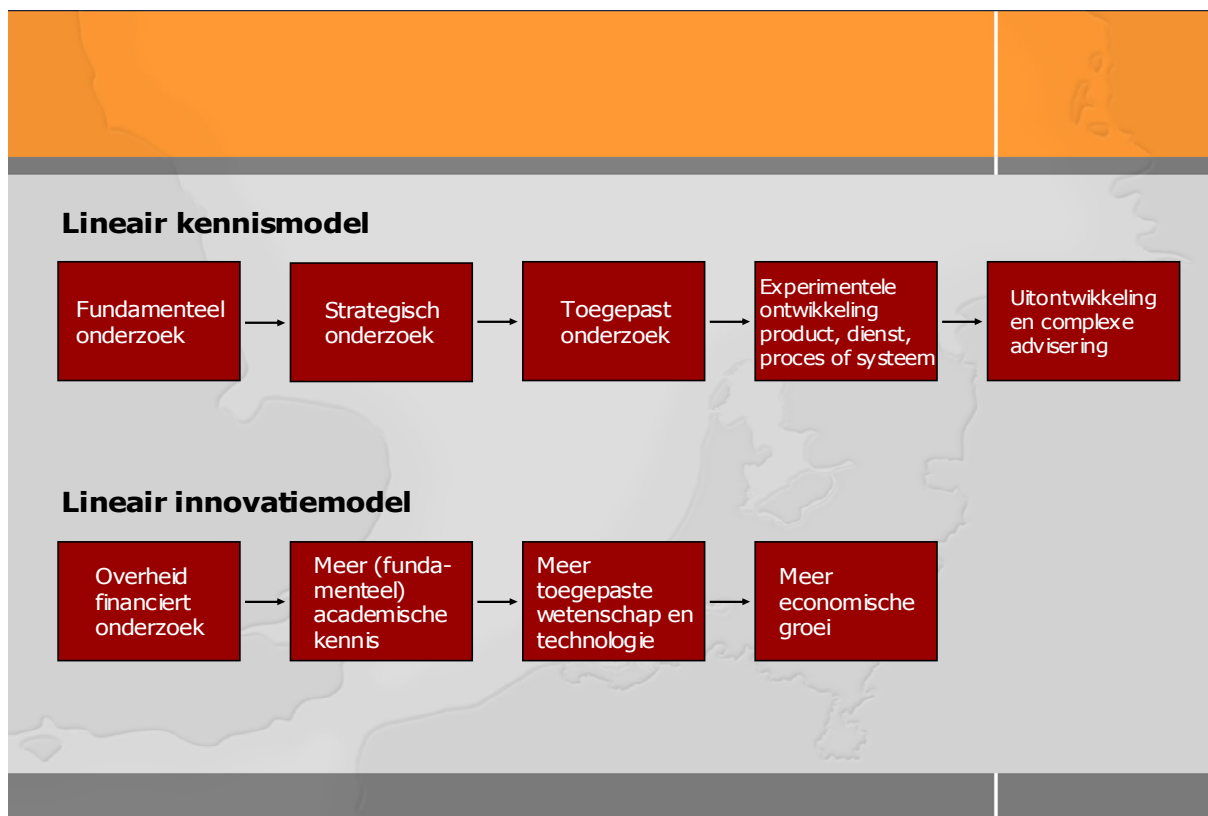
Lineair kennismodel

Fundamenteel onderzoek

Strategisch onderzoek

Toegepast onderzoek

Experimentele ontwikkeling product, dienst, proces of systeem

Uitontwikkeling en complexe advisering

Lineair innovatiemodel

Overheid financiert onderzoek

Meer (fundamenteel) academische kennis

Meer toegepaste wetenschap en technologie

Meer economische groei